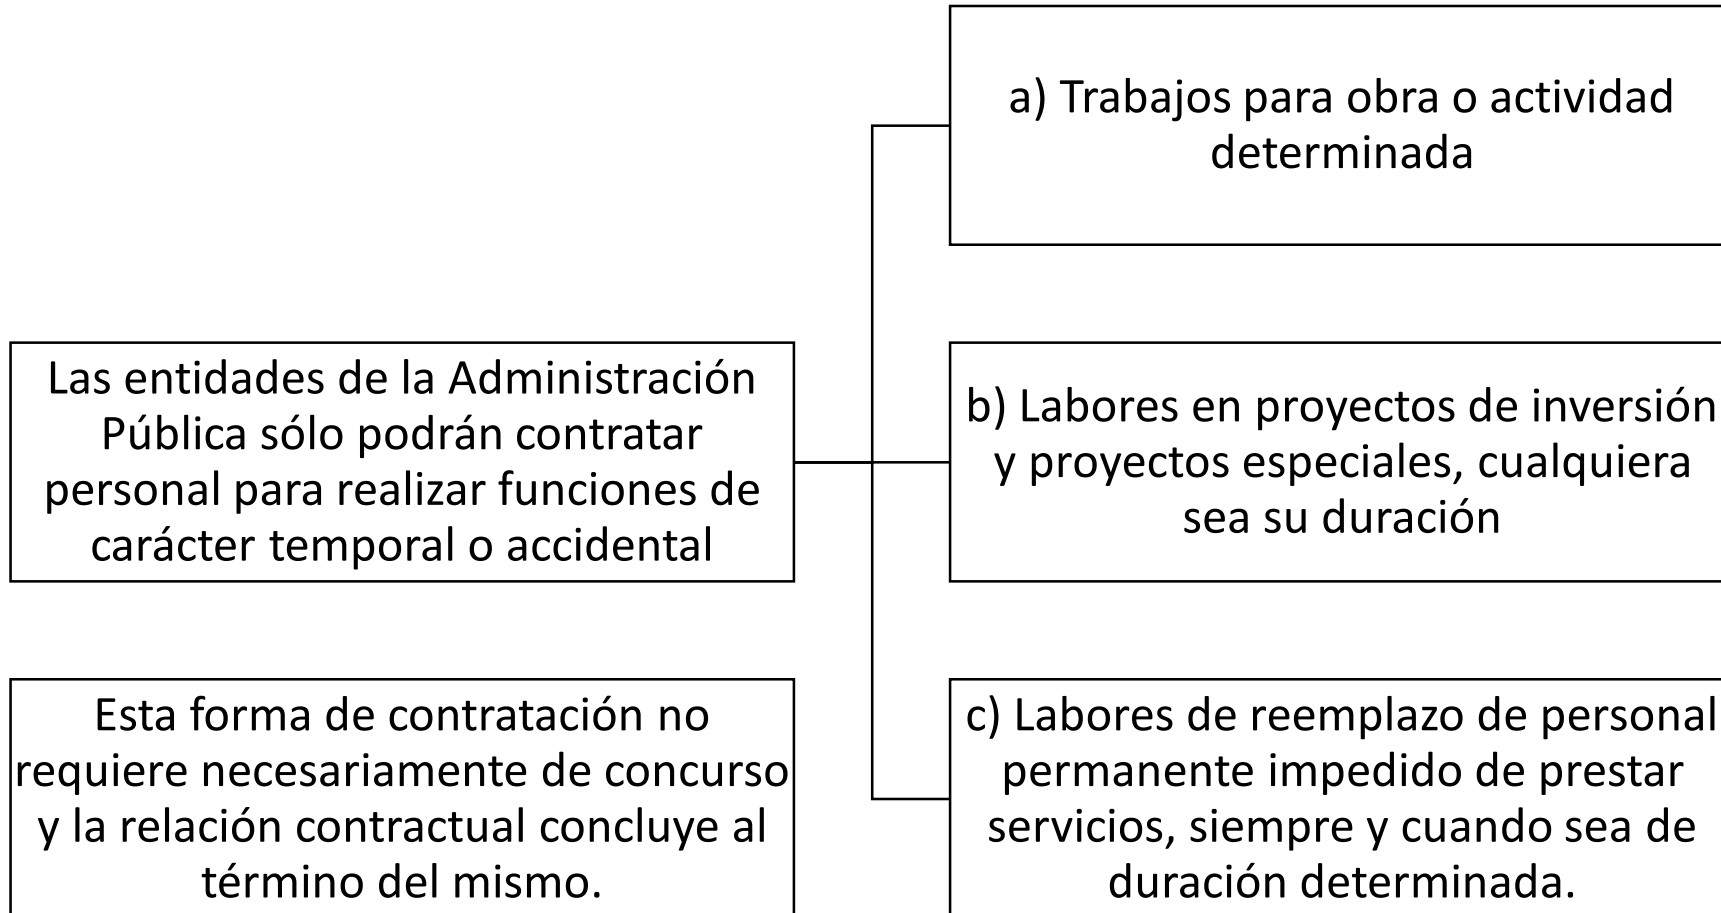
Las entidades de la Administración Pública sólo podrán contratar personal para realizar funciones de carácter temporal o accidental

a) Trabajos para obra o actividad determinada

b) Labores en proyectos de inversión y proyectos especiales, cualquiera sea su duración

c) Labores de reemplazo de personal permanente impedido de prestar servicios, siempre y cuando sea de duración determinada.

Esta forma de contratación no requiere necesariamente de concurso y la relación contractual concluye al término del mismo.